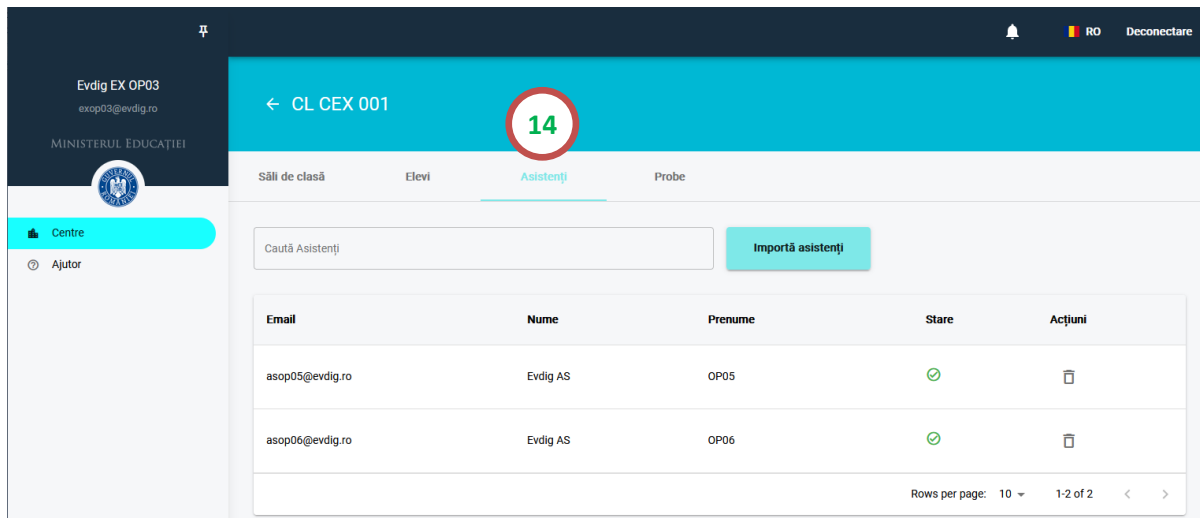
RO Deconectare

Evdig EX OP03
exop03@evdig.ro
MINISTERUL EDUCAȚIEI
GUVERNUL ROMÂNIEI

Centre
Ajutor

← CL CEX 001

14

Săli de clasă Elevi Asistenți Probe

Caută Asistenți

Importă asistenți

| Email | Nume | Prenume | Stare | Acțiuni |
|---|---|---|---|---|
| asop05@evdig.ro | Evdig AS | OP05 | | |
| asop06@evdig.ro | Evdig AS | OP06 | | |

Rows per page: 10 1-2 of 2